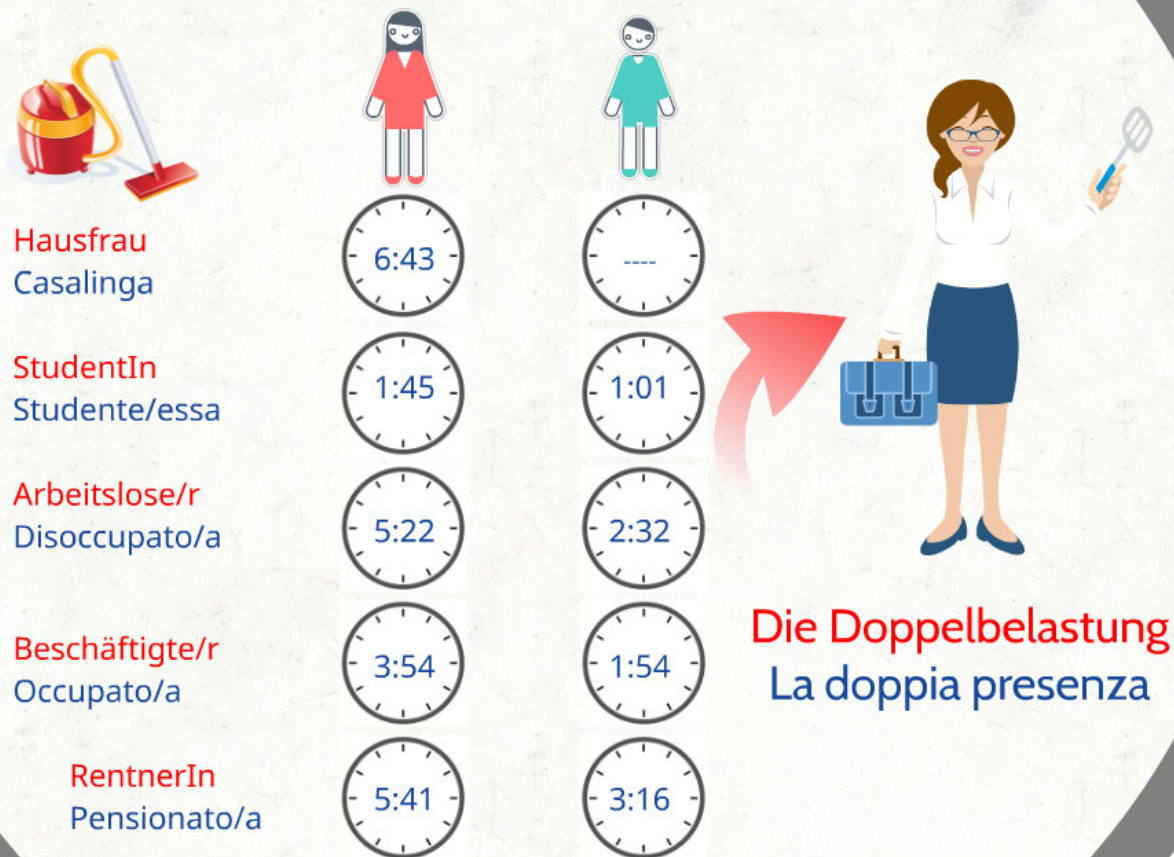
| | | |
|---|---|---|
| Hausfrau Casalinga | 6:43 | ---- |
| StudentIn Studente/essa | 1:45 | 1:01 |
| Arbeitslose/r Disoccupato/a | 5:22 | 2:32 |
| Beschäftigte/r Occupato/a | 3:54 | 1:54 |
| RentnerIn Pensionato/a | 5:41 | 3:16 |

Die Doppelbelastung
La doppia presenza